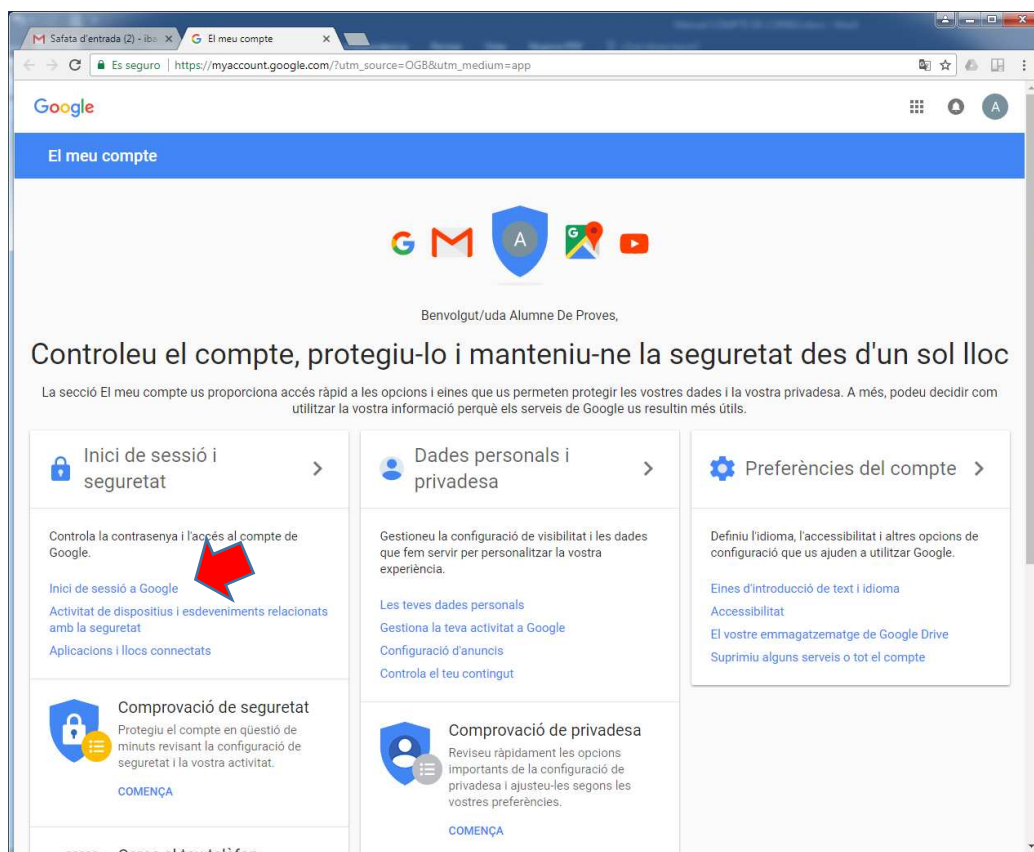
Safata d'entrada (2) - iba ×
El meu compte ×

Es seguro | https://myaccount.google.com/?utm_source=OGB&utm_medium=app

Google

A

El meu compte

A

Benvolgut/uda Alumne De Proves,

Controleu el compte, protegiu-lo i manteniu-ne la seguretat des d'un sol lloc

La secció El meu compte us proporciona accés ràpid a les opcions i eines que us permeten protegir les vostres dades i la vostra privadesa. A més, podeu decidir com utilitzar la vostra informació perquè els serveis de Google us resultin més útils.

Inici de sessió i seguretat

Controla la contrasenya i l'accés al compte de Google.

Inici de sessió a Google
Activitat de dispositius i esdeveniments relacionats amb la seguretat
Aplicacions i llocs connectats

Comprovació de seguretat

Protegiu el compte en qüestió de minuts revisant la configuració de seguretat i la vostra activitat.

COMENÇA

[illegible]

Dades personals i privadesa

Gestioneu la configuració de visibilitat i les dades que fem servir per personalitzar la vostra experiència.

Les teves dades personals
Gestiona la teva activitat a Google
Configuració d'anuncis
Controla el teu contingut

Comprovació de privadesa

Reviseu ràpidament les opcions importants de la configuració de privadesa i ajusteu-les segons les vostres preferències.

COMENÇA

Preferències del compte

Definiu l'idioma, l'accessibilitat i altres opcions de configuració que us ajuden a utilitzar Google.

Eines d'introducció de text i idioma
Accessibilitat
El vostre emmagatzematge de Google Drive
Suprimiu alguns serveis o tot el compte